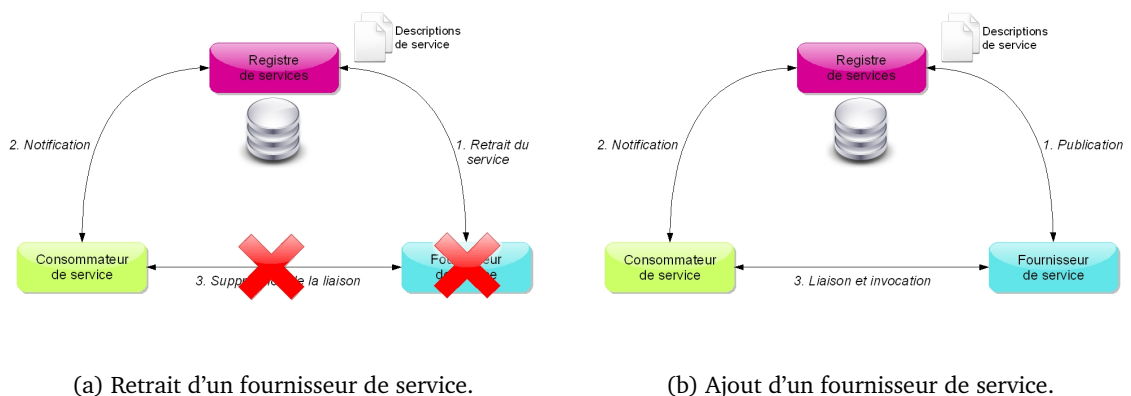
Descriptions de service

Registre de services

2. Notification

1. Retrait du service

Consommateur de service

3. Supp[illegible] la liaison

Fo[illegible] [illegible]e

(a) Retrait d'un fournisseur de service.

Descriptions de service

Registre de services

2. Notification

1. Publication

Consommateur de service

3. Liaison et invocation

Fournisseur de service

(b) Ajout d'un fournisseur de service.